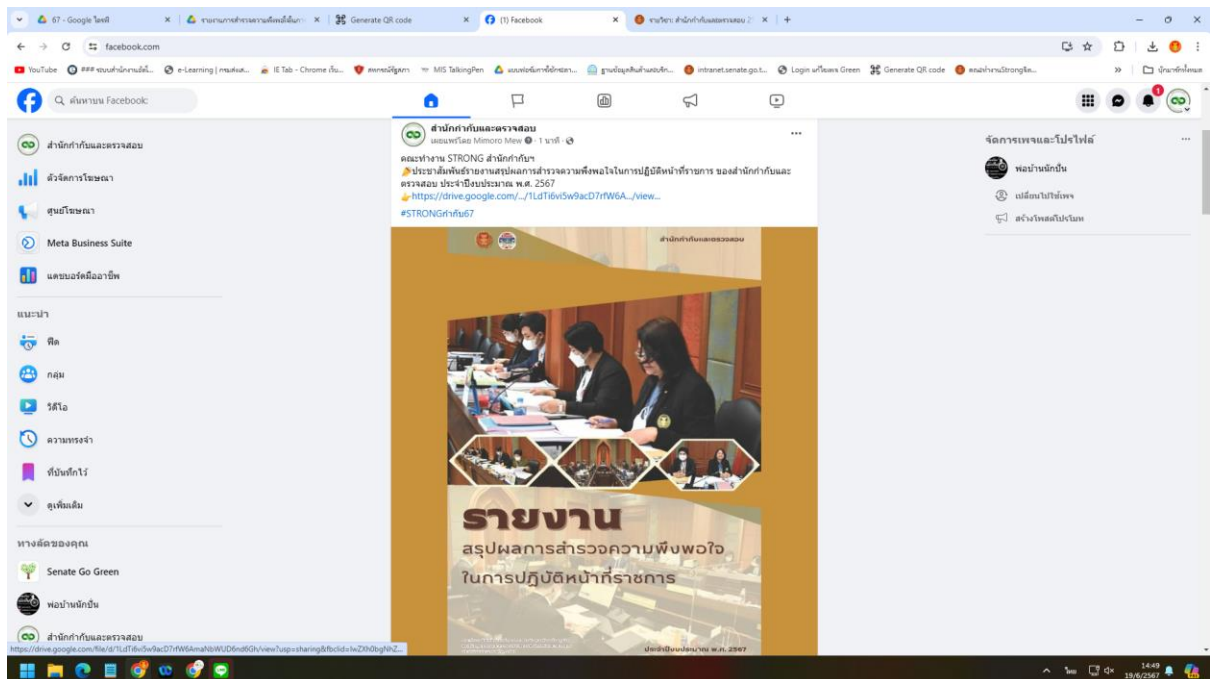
67 - Google ไดรฟ์ | รายงานการสำรวจความพึงพอใจต่อการ | Generate QR code | (1) Facebook | งานวิจัย: สำนักกำกับและตรวจสอบ 2

facebook.com

YouTube | ### ระบบสำนักงานอัตโ... | e-Learning | กรมส่งเส... | IE Tab - Chrome เว็บ... | สหกรณ์ออมทรัพย์... | MIS TalkingPen | แบบฟอร์มการใช้รถส่วน... | ฐานข้อมูลสินค้าเผยแพร่... | intranet.senate.go.t... | Login เครือข่าย Green | Generate QR code | คณะทำงานStrongใน... | บุ๊กมาร์กทั้งหมด

ค้นหาบน Facebook

สำนักกำกับและตรวจสอบ
ตัวจัดการโฆษณา
ศูนย์โฆษณา
Meta Business Suite
แดชบอร์ดมืออาชีพ

แนะนำ
ฟีด
กลุ่ม
วิดีโอ
ความทรงจำ
ที่บันทึกไว้
ดูเพิ่มเติม

ทางลัดของคุณ
Senate Go Green
พ่อบ้านนักปั้น
สำนักกำกับและตรวจสอบ

สำนักกำกับและตรวจสอบ
เผยแพร่โดย Mimoro Mew · 1 นาที ·
คณะทำงาน STRONG สำนักกำกับฯ
ประชาสัมพันธ์รายงานสรุปผลการสำรวจความพึงพอใจในการปฏิบัติหน้าที่ราชการ ของสำนักกำกับและตรวจสอบ ประจำปีงบประมาณ พ.ศ. 2567
https://drive.google.com/.../1LdTi6vi5w9acD7rfW6A.../view...
#STRONGกำกับ67

สำนักกำกับและตรวจสอบ
รายงาน
สรุปผลการสำรวจความพึงพอใจ
ในการปฏิบัติหน้าที่ราชการ
ประจำปีงบประมาณ พ.ศ. 2567
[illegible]

จัดการเพจและโปรไฟล์
พ่อบ้านนักปั้น
เปลี่ยนโปรไฟล์เพจ
สร้างโพสต์โปรโมท

https://drive.google.com/file/d/1LdTi6vi5w9acD7rfW6AmaNbWUD6nd6Gh/view?usp=sharing&fbclid=IwZXh0bgNhZ...

14:49
19/6/2567